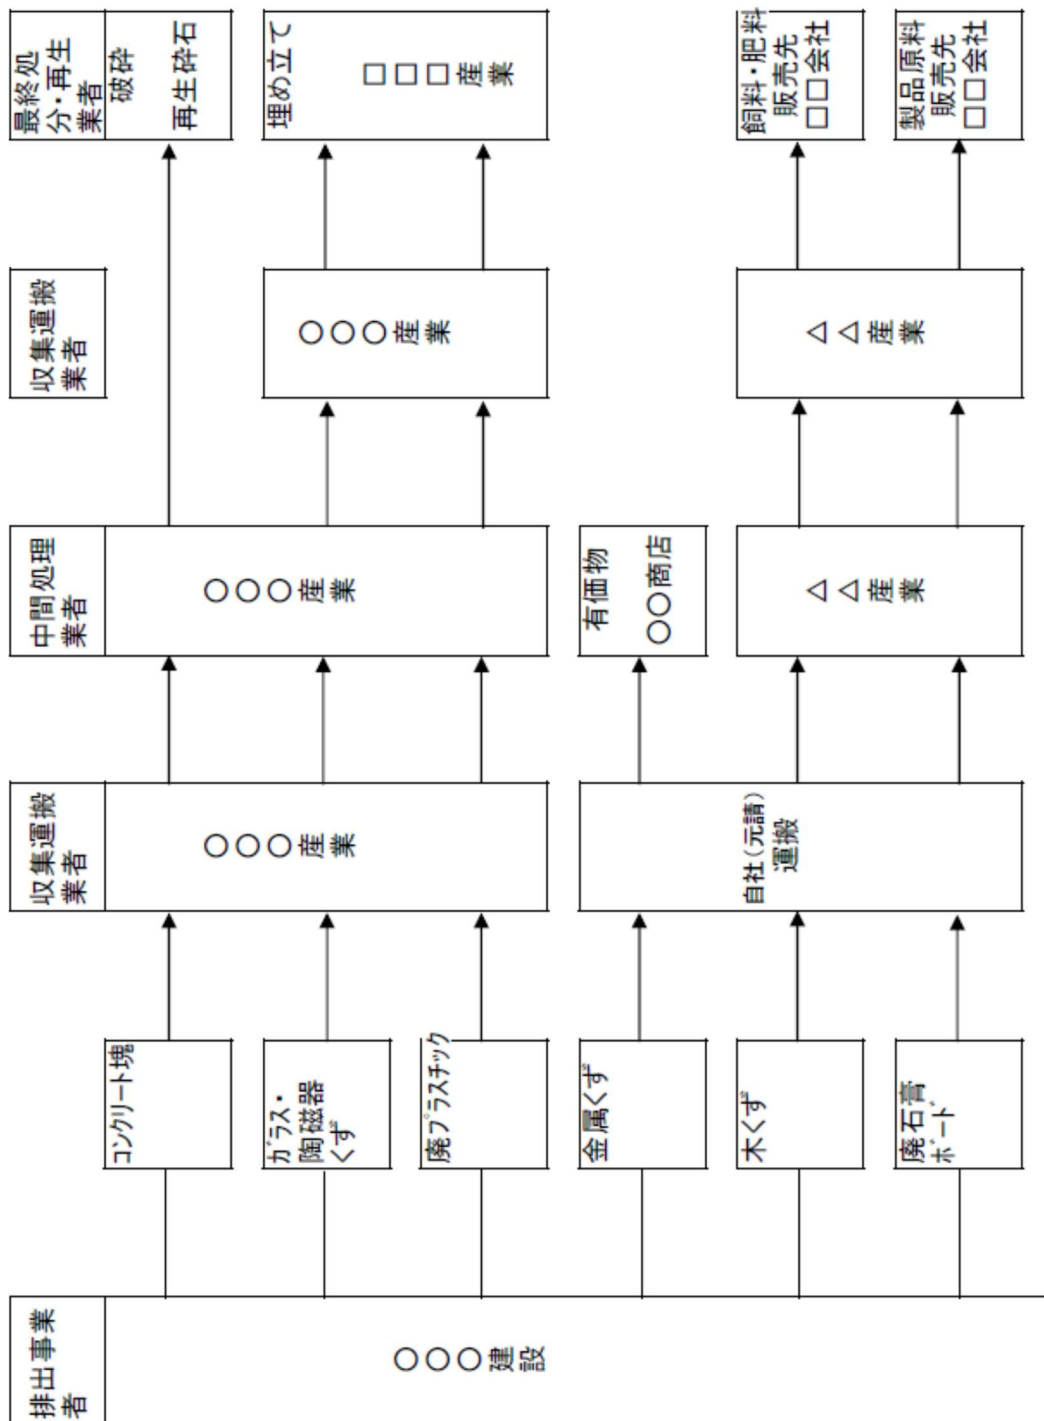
排出事業者

○○○建設

コンクリート塊

ガラス・陶磁器くず

廃プラスチック

金属くず

木くず

廃石膏ボード

収集運搬業者

○○○産業

自社(元請)運搬

中間処理業者

○○○産業

有価物 ○○商店

△△産業

収集運搬業者

○○○産業

△△産業

最終処分・再生業者

破砕 再生砕石

埋め立て □□□産業

飼料・肥料販売先 □□会社

製品原料販売先 □□会社